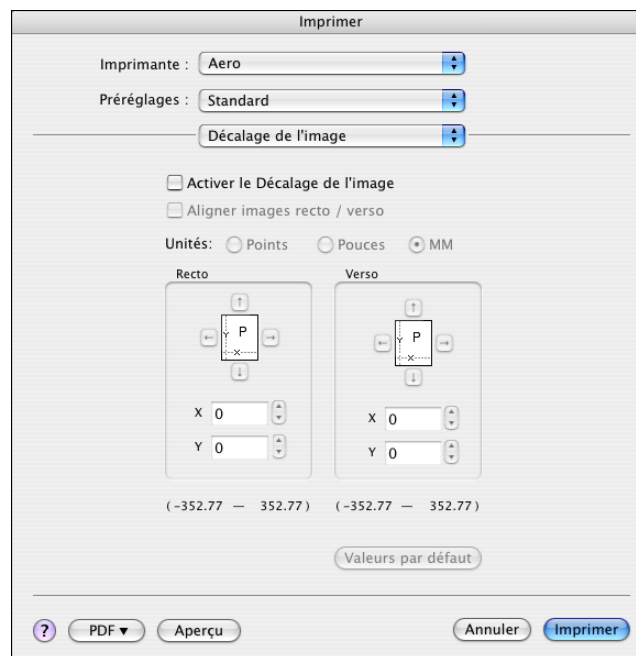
Imprimer

Imprimante : Aero

Préréglages : Standard

Décalage de l'image

Activer le Décalage de l'image

Aligner images recto / verso

Unités: Points Pouces MM

Recto

Y P X

X 0

Y 0

Verso

Y P X

X 0

Y 0

(-352.77 — 352.77) (-352.77 — 352.77)

Valeurs par défaut

? PDF ▾ Aperçu Annuler Imprimer